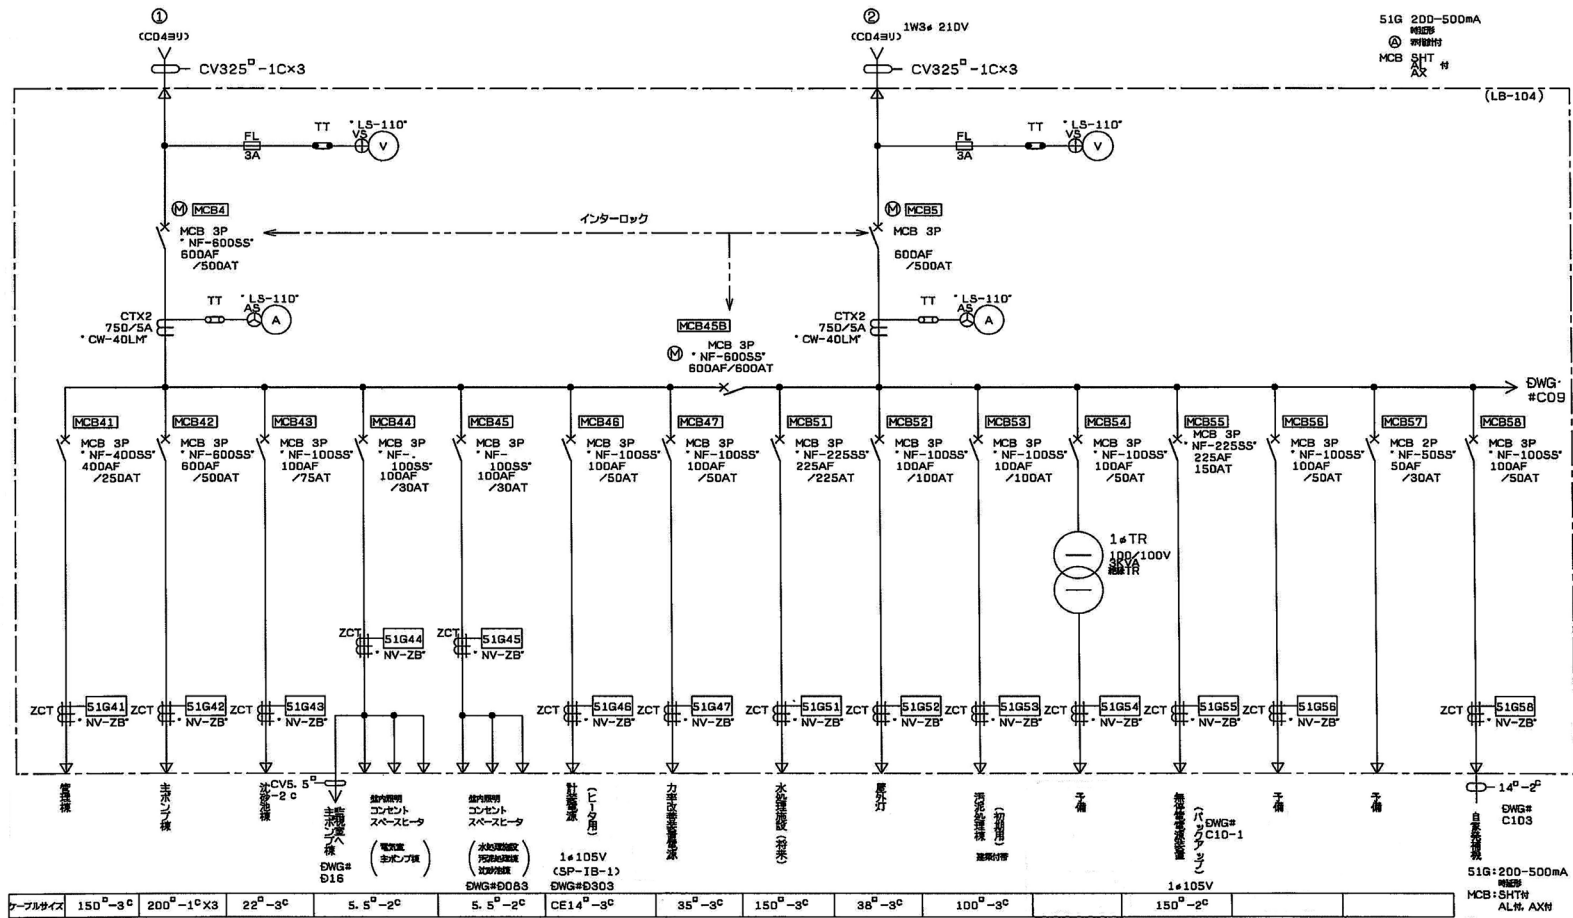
①
(CD4ヨリ)
CV325$^{□}$-1C×3

②
(CD4ヨリ) 1W3φ 210V
CV325$^{□}$-1C×3

51G 200-500mA
時限形
Ⓐ 時限付
MCB SHT AL AX 付

(LB-104)

FL 3A
TT
"LS-110" VS
V

FL 3A
TT
"LS-110" VS
V

Ⓜ MCB4
MCB 3P
"NF-600SS"
600AF
/500AT

インターロック

Ⓜ MCB5
MCB 3P
600AF
/500AT

CTX2
750/5A
"CW-40LM"
TT
"LS-110"
AS
A

MCB45B
Ⓜ MCB 3P
"NF-600SS"
600AF/600AT

CTX2
750/5A
"CW-40LM"
TT
"LS-110"
AS
A

DWG·
#C09

MCB41
MCB 3P
"NF-400SS"
400AF
/250AT

MCB42
MCB 3P
"NF-600SS"
600AF
/500AT

MCB43
MCB 3P
"NF-100SS"
100AF
/75AT

MCB44
MCB 3P
"NF-100SS"
100AF
/30AT

MCB45
MCB 3P
"NF-100SS"
100AF
/30AT

MCB46
MCB 3P
"NF-100SS"
100AF
/50AT

MCB47
MCB 3P
"NF-100SS"
100AF
/50AT

MCB51
MCB 3P
"NF-225SS"
225AF
/225AT

MCB52
MCB 3P
"NF-100SS"
100AF
/100AT

MCB53
MCB 3P
"NF-100SS"
100AF
/100AT

MCB54
MCB 3P
"NF-100SS"
100AF
/50AT

MCB55
MCB 3P
"NF-225SS"
225AF
150AT

MCB56
MCB 3P
"NF-100SS"
100AF
/50AT

MCB57
MCB 2P
"NF-50SS"
50AF
/30AT

MCB58
MCB 3P
"NF-100SS"
100AF
/50AT

1φTR
100/100V
3KVA
絶縁TR

ZCT 51G44 "NV-ZB"
ZCT 51G45 "NV-ZB"

ZCT 51G41 "NV-ZB"
ZCT 51G42 "NV-ZB"
ZCT 51G43 "NV-ZB"
ZCT 51G46 "NV-ZB"
ZCT 51G47 "NV-ZB"
ZCT 51G51 "NV-ZB"
ZCT 51G52 "NV-ZB"
ZCT 51G53 "NV-ZB"
ZCT 51G54 "NV-ZB"
ZCT 51G55 "NV-ZB"
ZCT 51G56
ZCT 51G58 "NV-ZB"

CV5.5$^{□}$-2c

14$^{□}$-2$^{c}$

管理棟

主ポンプ棟

沈砂池棟

電気室へ主ポンプ棟
DWG# D16

建内照明
コンセント
スペースヒータ
(電気室 主ポンプ棟)

建内照明
コンセント
スペースヒータ
(水処理施設 汚泥処理棟 沈砂池棟)
DWG#D083

計装電源
(ヒータ用)
1φ105V
(SP-IB-1)
DWG#D303

力率改善装置電源

水処理施設(将来)

屋外灯

汚泥処理棟(初期用)
建築付帯

予備

無停電電源装置(バックアップ)
DWG# C10-1
1φ105V

予備

予備

自家発補機
DWG# C103

51G:200-500mA
時限形
MCB:SHT付
AL付, AX付

| ケーブルサイズ | 150$^{□}$-3$^{c}$ | 200$^{□}$-1$^{c}$X3 | 22$^{□}$-3$^{c}$ | 5.5$^{□}$-2$^{c}$ | 5.5$^{□}$-2$^{c}$ | CE14$^{□}$-3$^{c}$ | 35$^{□}$-3$^{c}$ | 150$^{□}$-3$^{c}$ | 38$^{□}$-3$^{c}$ | 100$^{□}$-3$^{c}$ | 150$^{□}$-2$^{c}$ |